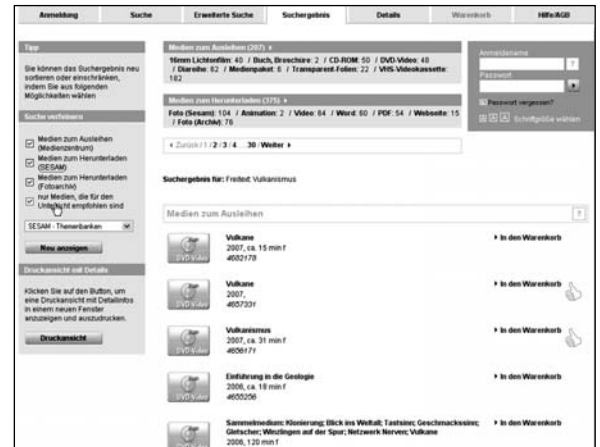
Anmeldung | Suche | Erweiterte Suche | Suchergebnis | Details | Warenkorb | Hilfe/AGB

Tipp

Sie können das Suchergebnis neu sortieren oder einschränken, indem Sie aus folgenden Möglichkeiten wählen

Suche verfeinern

Medien zum Ausleihen (Medienzentrum)

Medien zum Herunterladen (SESAM)

Medien zum Herunterladen (Fotoarchiv)

nur Medien, die für den Unterricht empfohlen sind

SESAM - Themenbanken

Neu anzeigen

Druckansicht mit Details

Klicken Sie auf den Button, um eine Druckansicht mit Detailinfos in einem neuen Fenster anzuzeigen und auszudrucken.

Druckansicht

Medien zum Ausleihen (207) ▸

16mm Lichtonfilm: 40 / Buch, Broschüre: 2 / CD-ROM: 50 / DVD-Video: 48 / Diareihe: 62 / Medienpaket: 6 / Transparent-Folien: 22 / VHS-Videokassette: 182

Medien zum Herunterladen (375) ▸

Foto (Sesam): 104 / Animation: 2 / Video: 64 / Word: 60 / PDF: 54 / Webseite: 15 / Foto (Archiv): 76

◂ Zurück / 1 / 2 / 3 / 4 ... 30 / Weiter ▸

Suchergebnis für: Freitext: Vulkanismus

Anmeldename

Passwort

Passwort vergessen?

Schriftgröße wählen

Medien zum Ausleihen

DVD-Video
Vulkane
2007, ca. 15 min f
4682178
▸ In den Warenkorb

DVD-Video
Vulkane
2007,
465733
▸ In den Warenkorb

DVD-Video
Vulkanismus
2007, ca. 31 min f
4656171
▸ In den Warenkorb

DVD-Video
Einführung in die Geologie
2006, ca. 18 min f
4655256
▸ In den Warenkorb

Sammelmedium: Klonierung; Blick ins Weltall; Tastsinn; Geschmackssinn; Gletscher; Winzlingen auf der Spur; Netzwerk Nerven; Vulkane
2008, 120 min f
▸ In den Warenkorb